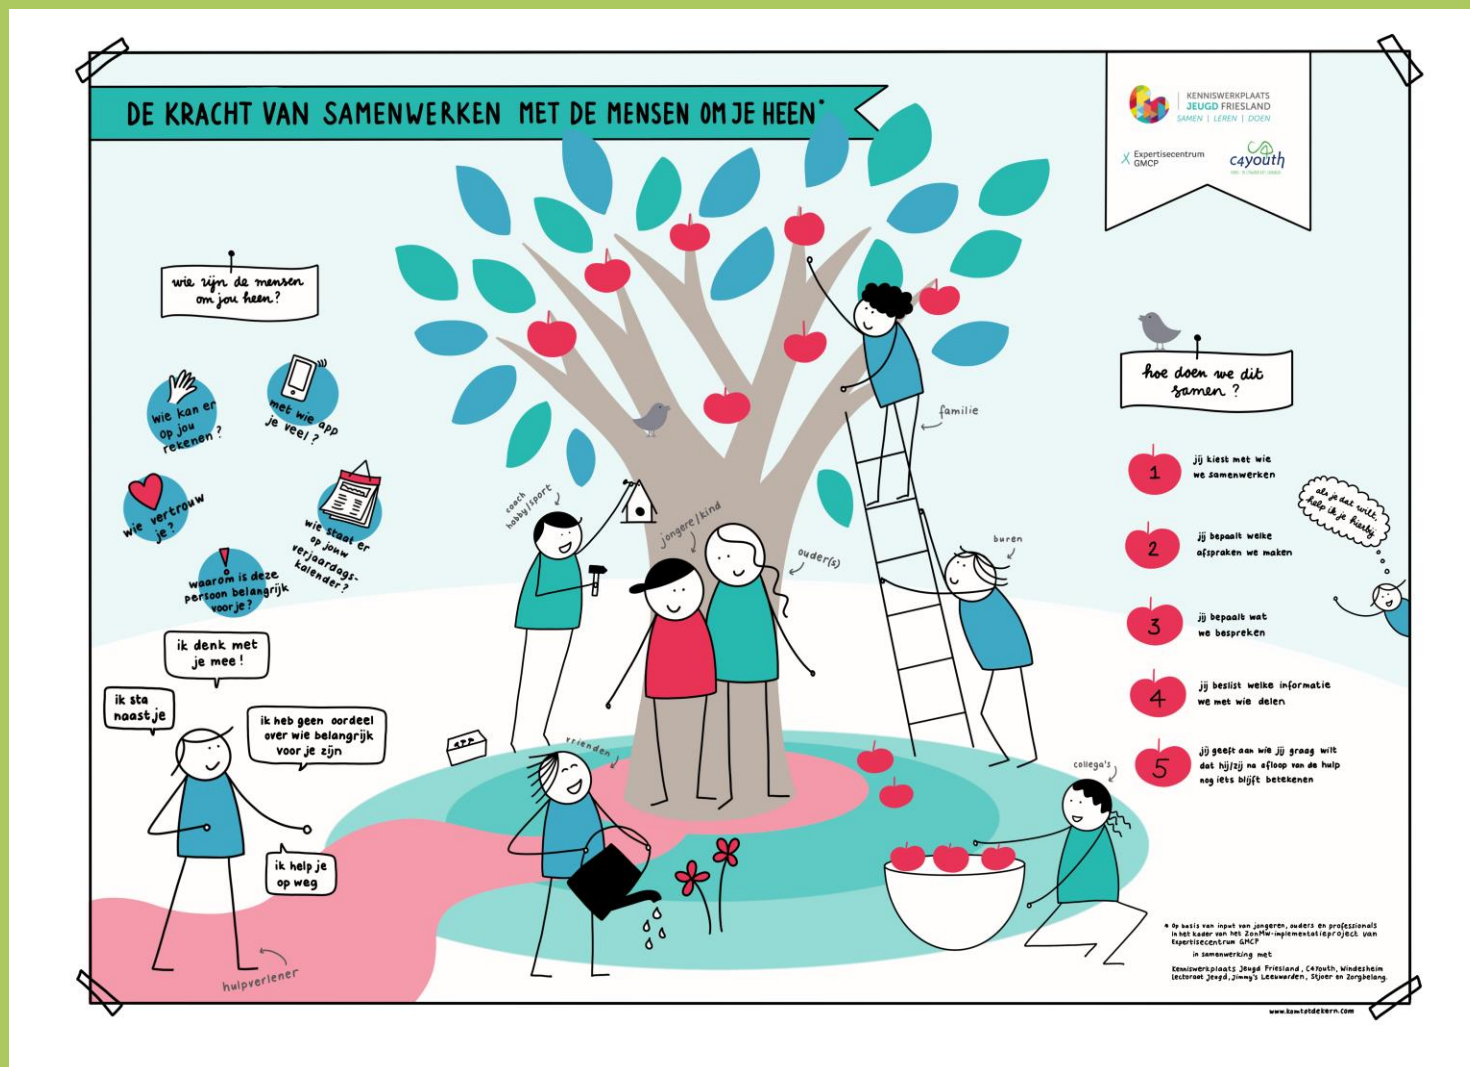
DE KRACHT VAN SAMENWERKEN MET DE MENSEN OM JE HEEN*

KENNISWERKPLAATS JEUGD FRIESLAND
SAMEN | LEREN | DOEN

Expertisecentrum GMCP

c4youth

wie zijn de mensen om jou heen?

wie kan er op jou rekenen?

met wie app je veel?

wie vertrouw je?

wie staat er op jouw verjaardagskalender?

waarom is deze persoon belangrijk voor je?

ik denk met je mee!

ik sta naast je

ik heb geen oordeel over wie belangrijk voor je zijn

ik help je op weg

hulpverlener

coach hobby/sport

jongere/kind

ouder(s)

familie

buren

vrienden

collega's

app

hoe doen we dit samen?

1 jij kiest met wie we samenwerken

2 jij bepaalt welke afspraken we maken

3 jij bepaalt wat we bespreken

4 jij beslist welke informatie we met wie delen

5 jij geeft aan wie jij graag wilt dat hij/zij na afloop van de hulp nog iets blijft betekenen

als je dat wilt, help ik je hierbij

* Op basis van input van jongeren, ouders en professionals in het kader van het ZonMw-implementatieproject van Expertisecentrum GMCP
in samenwerking met
Kenniswerkplaats Jeugd Friesland, C4youth, Windesheim lectoraat Jeugd, Jimmy's Leeuwarden, Stjoer en Zorgbelang.

www.kawtotdekern.com